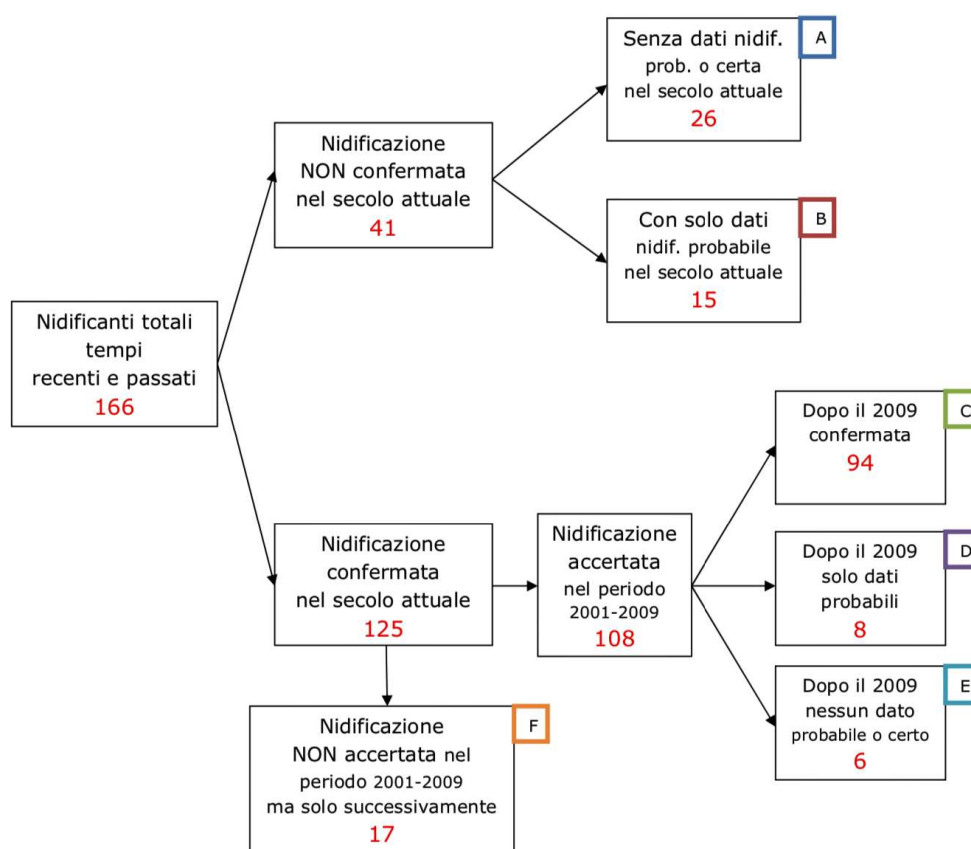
Nidificanti totali tempi recenti e passati
166

Nidificazione NON confermata nel secolo attuale
41

Senza dati nidif. prob. o certa nel secolo attuale
26
A

Con solo dati nidif. probabile nel secolo attuale
15
B

Nidificazione confermata nel secolo attuale
125

Nidificazione accertata nel periodo 2001-2009
108

Dopo il 2009 confermata
94
C

Dopo il 2009 solo dati probabili
8
D

Dopo il 2009 nessun dato probabile o certo
6
E

Nidificazione NON accertata nel periodo 2001-2009 ma solo successivamente
17
F